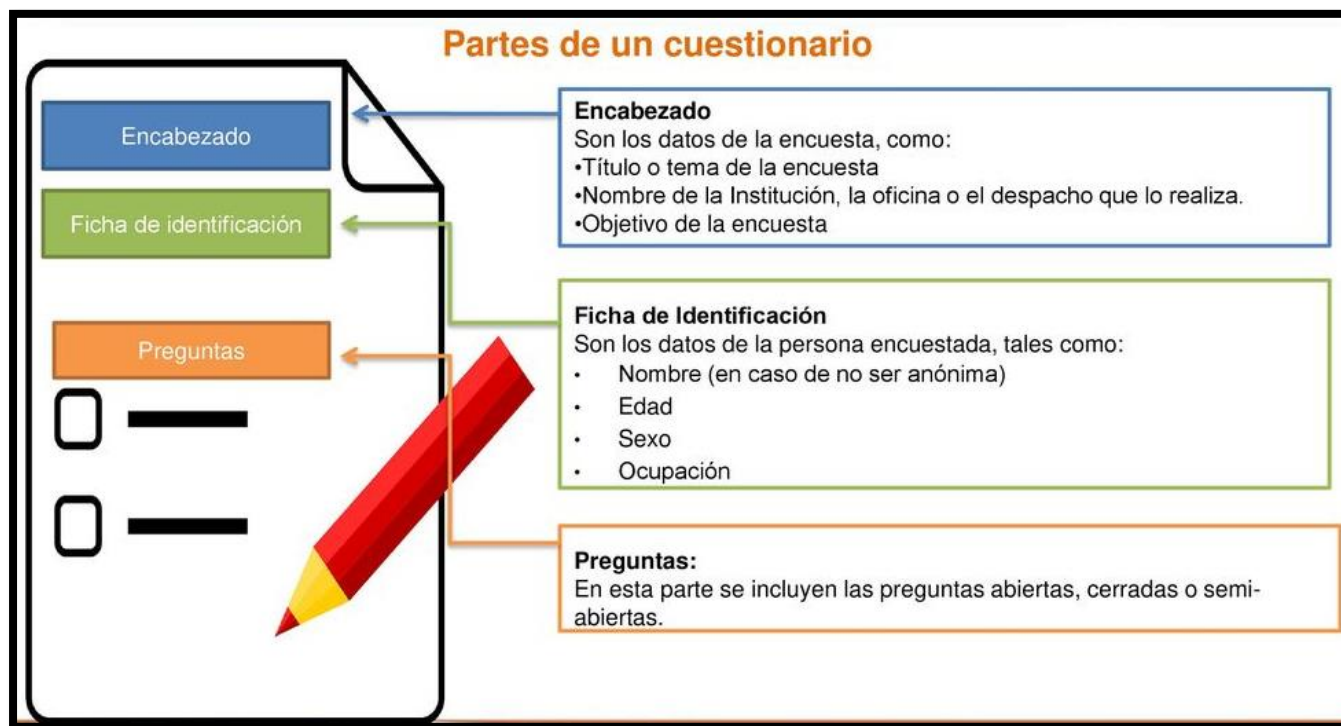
Partes de un cuestionario

Encabezado

Ficha de identificación

Preguntas

Encabezado
Son los datos de la encuesta, como:
•Título o tema de la encuesta
•Nombre de la Institución, la oficina o el despacho que lo realiza.
•Objetivo de la encuesta

Ficha de Identificación
Son los datos de la persona encuestada, tales como:
• Nombre (en caso de no ser anónima)
• Edad
• Sexo
• Ocupación

Preguntas:
En esta parte se incluyen las preguntas abiertas, cerradas o semiabiertas.